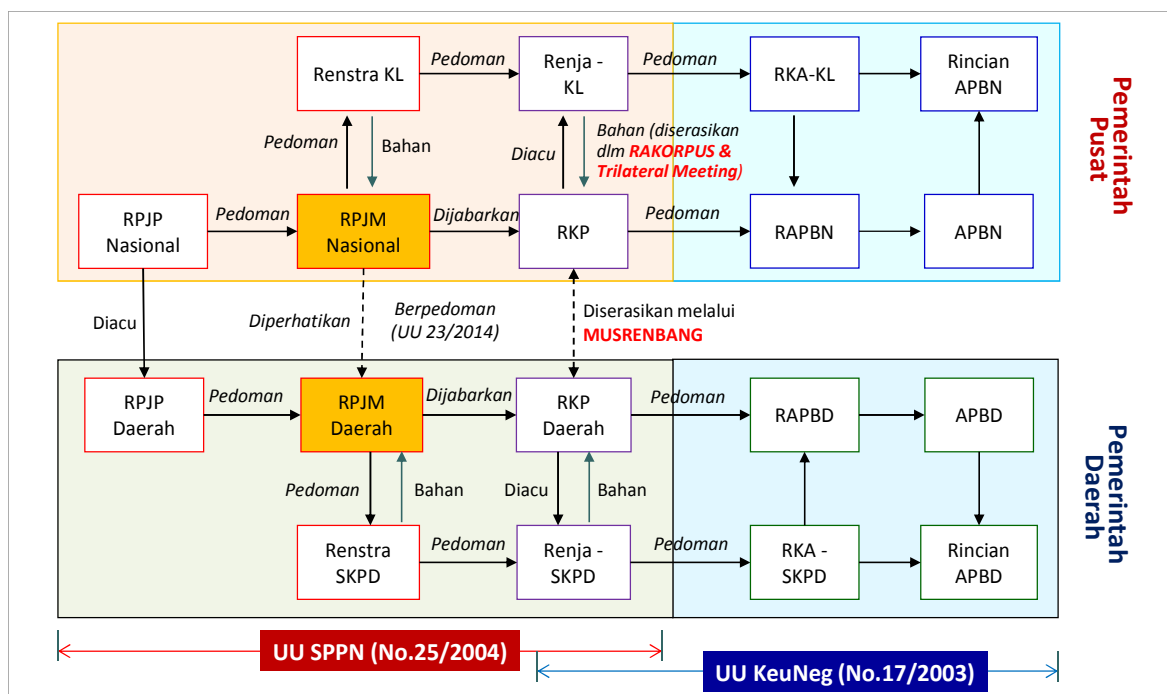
Renstra KL

Pedoman

Renja - KL

Pedoman

RKA-KL

Rincian APBN

Pemerintah Pusat

Pedoman

Bahan

Diacu

Bahan (diserasikan dlm RAKORPUS & Trilateral Meeting)

RPJP Nasional

Pedoman

RPJM Nasional

Dijabarkan

RKP

Pedoman

RAPBN

APBN

Diacu

Diperhatikan

Berpedoman (UU 23/2014)

Diserasikan melalui MUSRENBANG

RPJP Daerah

Pedoman

RPJM Daerah

Dijabarkan

RKP Daerah

Pedoman

RAPBD

APBD

Pemerintah Daerah

Pedoman

Bahan

Diacu

Bahan

Renstra SKPD

Pedoman

Renja - SKPD

Pedoman

RKA - SKPD

Rincian APBD

UU SPPN (No.25/2004)

UU KeuNeg (No.17/2003)